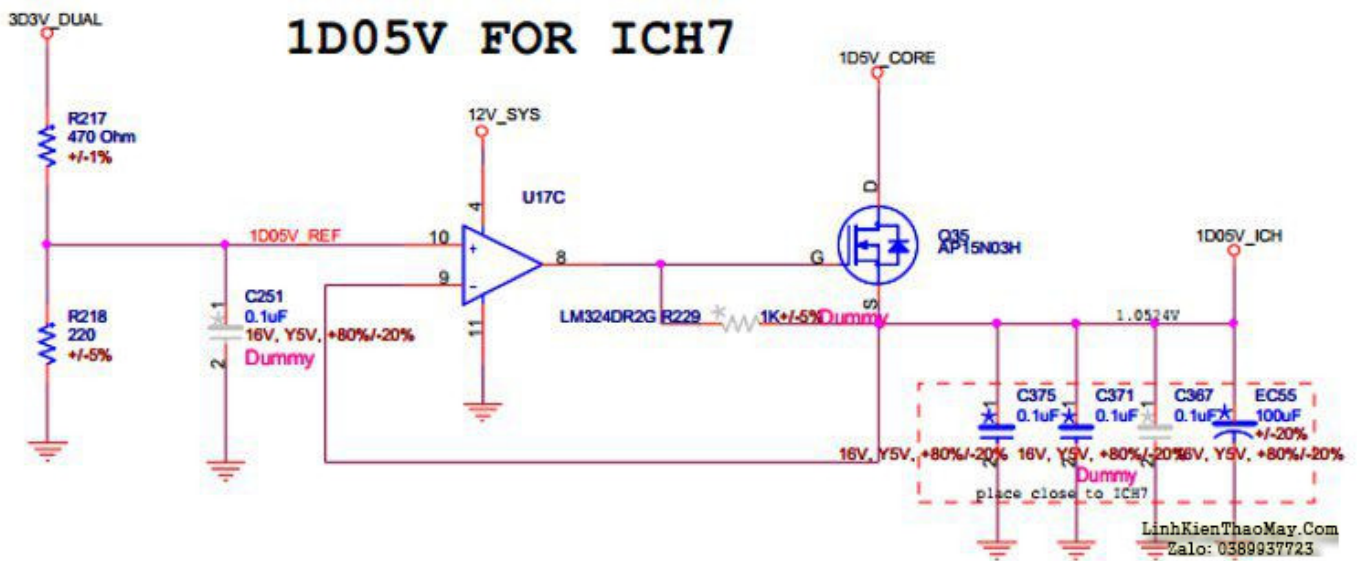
3D3V_DUAL

1D05V FOR ICH7

1D5V_CORE

12V_SYS

R217
470 Ohm
+/-1%

U17C

4

D

Q35
AP15N03H

1D05V_ICH

1D05V_REF

10

+

8

G

9

-

C251
0.1uF
16V, Y5V, +80%/-20%
Dummy

1

2

11

LM324DR2G R229

1K+/-5%

Dummy

S

1.0524V

R218
220
+/-5%

C375
0.1uF

C371
0.1uF

C367
0.1uF

EC55
100uF
+/-20%

16V, Y5V, +80%/-20%

16V, Y5V, +80%/-20%

16V, Y5V, +80%/-20%

Dummy

place close to ICH7

LinhKienThaoMay.Com
Zalo: 0389937723